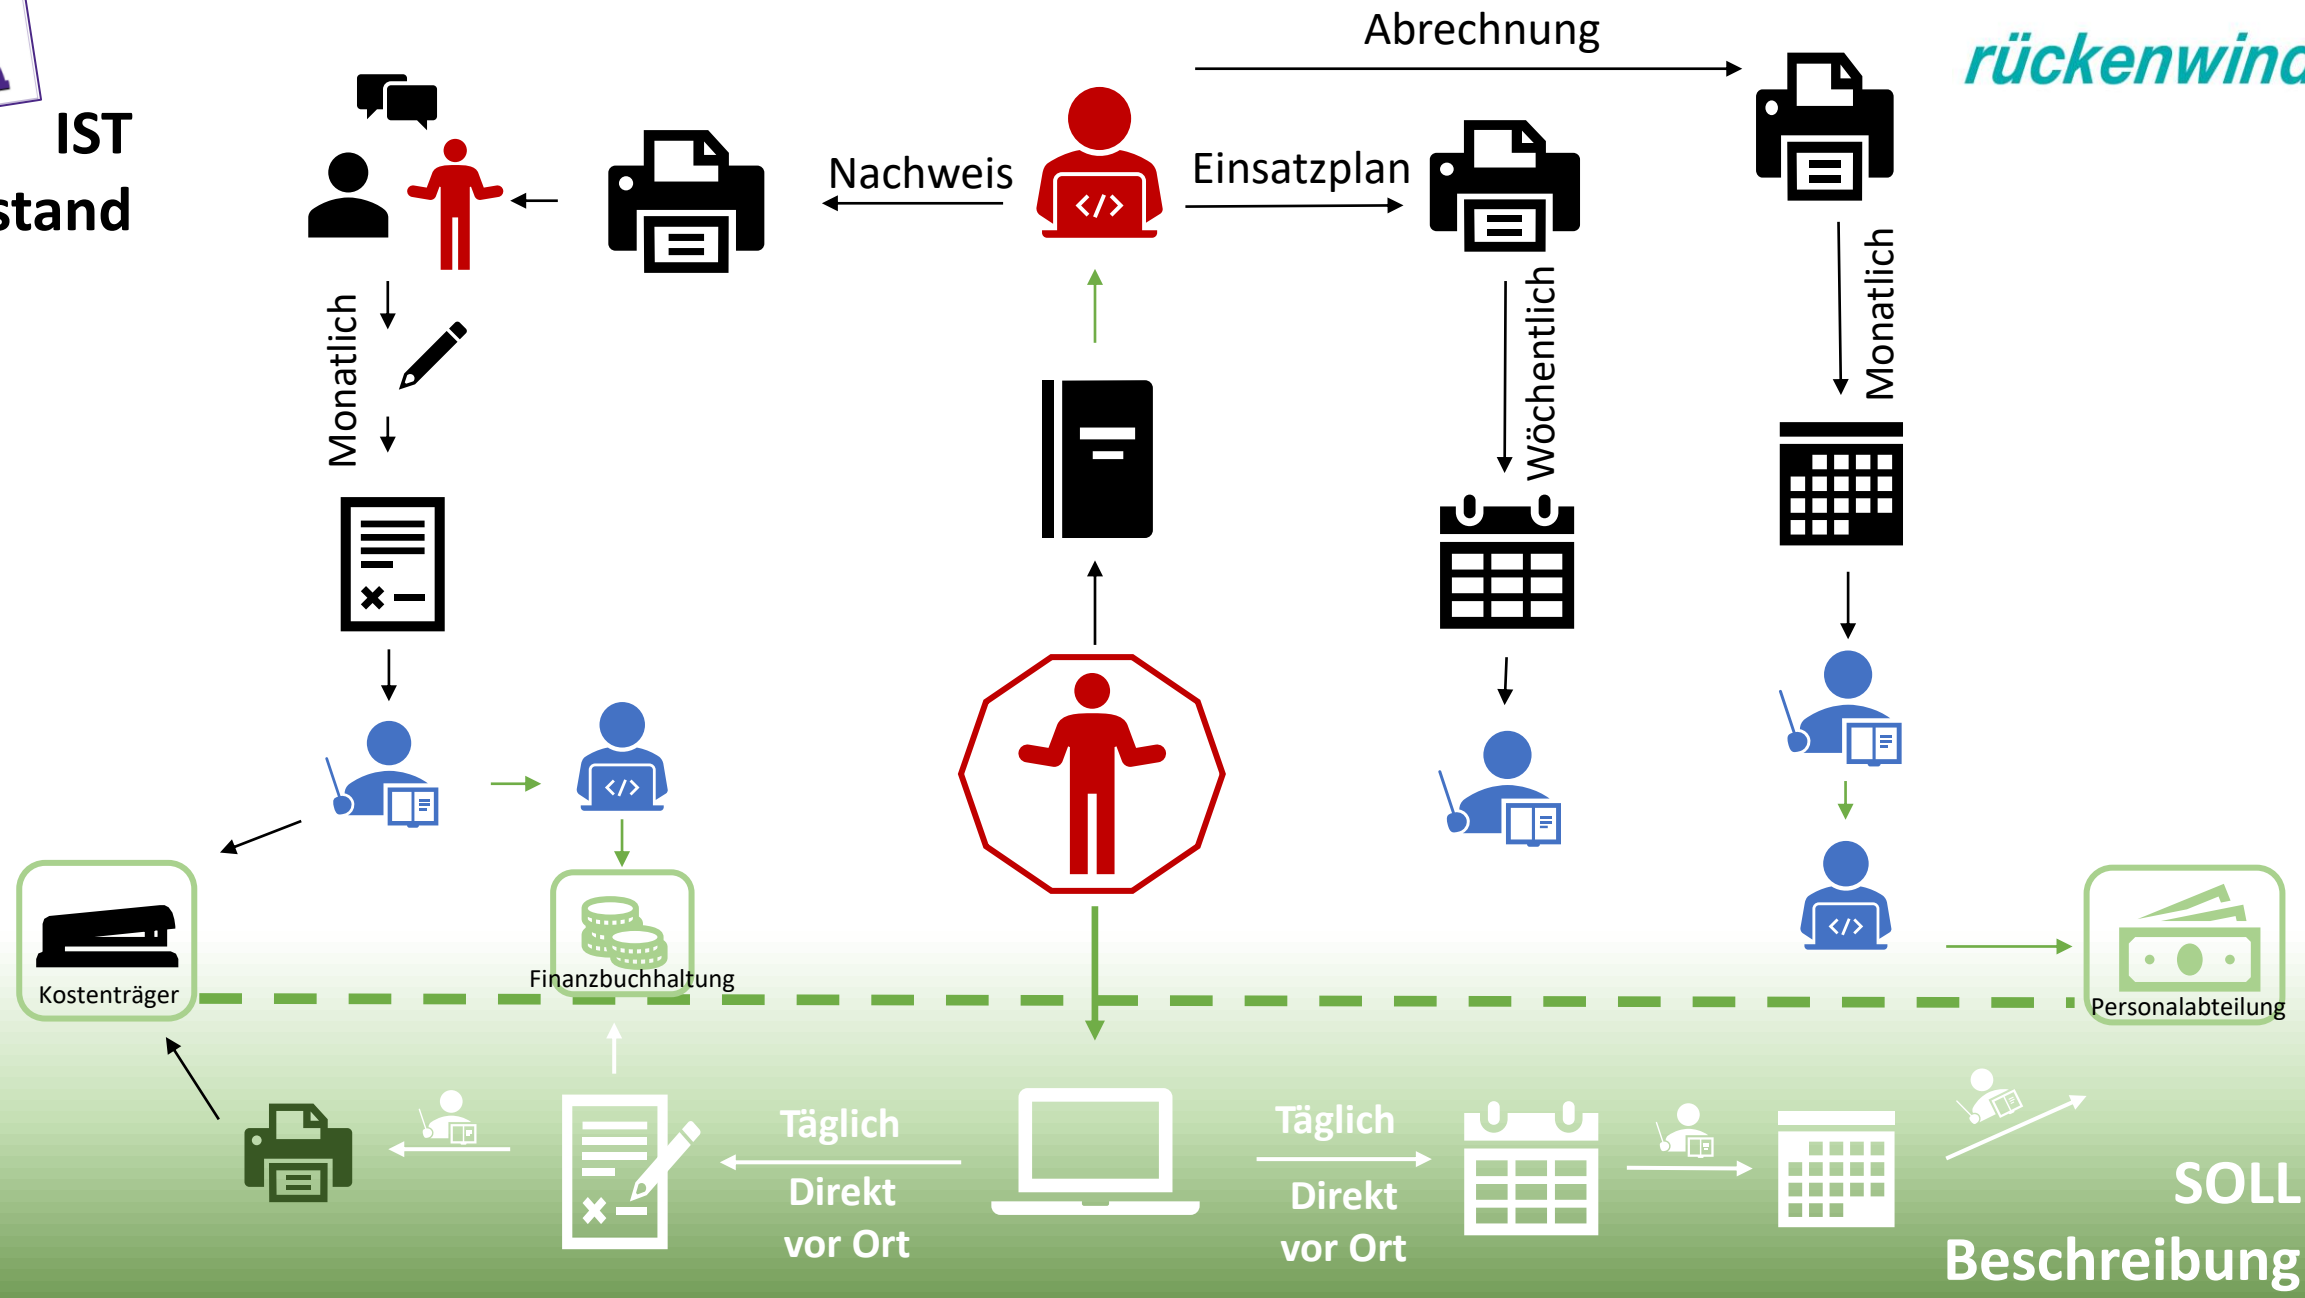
IST
stand

Abrechnung

rückenwind

Nachweis

Einsatzplan

Monatlich

Wöchentlich

Monatlich

Kostenträger

Finanzbuchhaltung

Personalabteilung

Täglich
Direkt
vor Ort

Täglich
Direkt
vor Ort

SOLL
Beschreibung